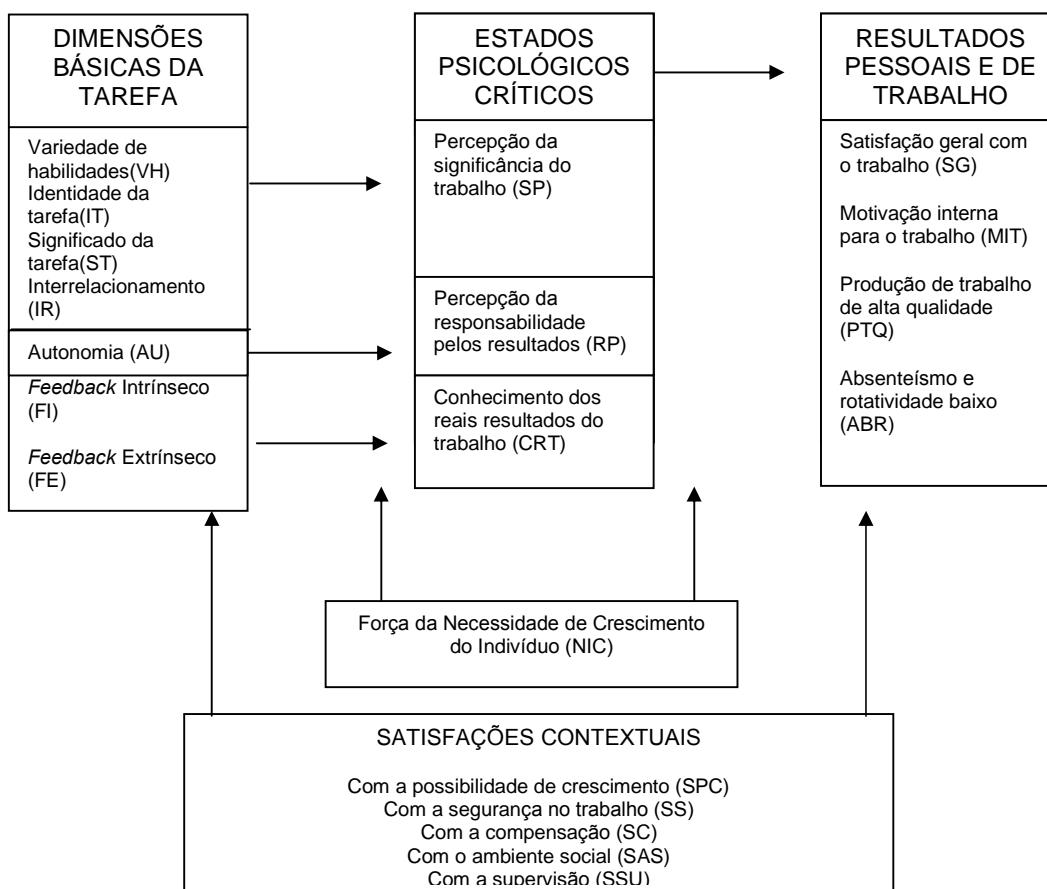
DIMENSÕES BÁSICAS DA TAREFA

Variedade de habilidades(VH)
Identidade da tarefa(IT)
Significado da tarefa(ST)
Interrelacionamento (IR)

Autonomia (AU)

Feedback Intrínseco (FI)

Feedback Extrínseco (FE)

ESTADOS PSICOLÓGICOS CRÍTICOS

Percepção da significância do trabalho (SP)

Percepção da responsabilidade pelos resultados (RP)

Conhecimento dos reais resultados do trabalho (CRT)

RESULTADOS PESSOAIS E DE TRABALHO

Satisfação geral com o trabalho (SG)

Motivação interna para o trabalho (MIT)

Produção de trabalho de alta qualidade (PTQ)

Absenteísmo e rotatividade baixo (ABR)

Força da Necessidade de Crescimento do Indivíduo (NIC)

SATISFAÇÕES CONTEXTUAIS

Com a possibilidade de crescimento (SPC)
Com a segurança no trabalho (SS)
Com a compensação (SC)
Com o ambiente social (SAS)
Com a supervisão (SSU)